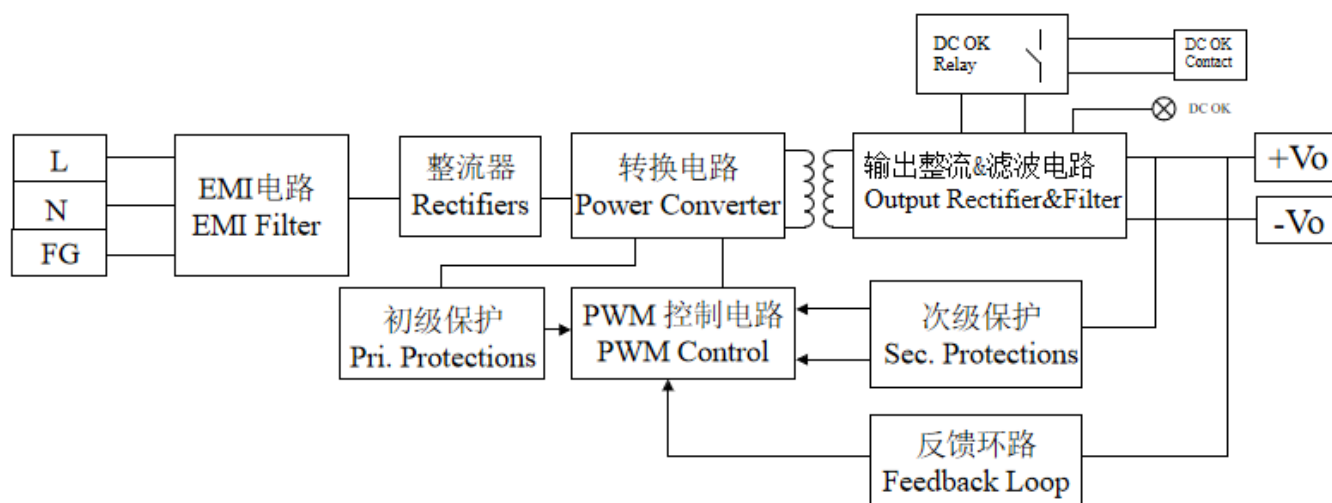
DC OK Relay

DC OK Contact

DC OK

L

N

FG

EMI电路
EMI Filter

整流器
Rectifiers

转换电路
Power Converter

输出整流&滤波电路
Output Rectifier&Filter

+Vo

-Vo

初级保护
Pri. Protections

PWM 控制电路
PWM Control

次级保护
Sec. Protections

反馈环路
Feedback Loop